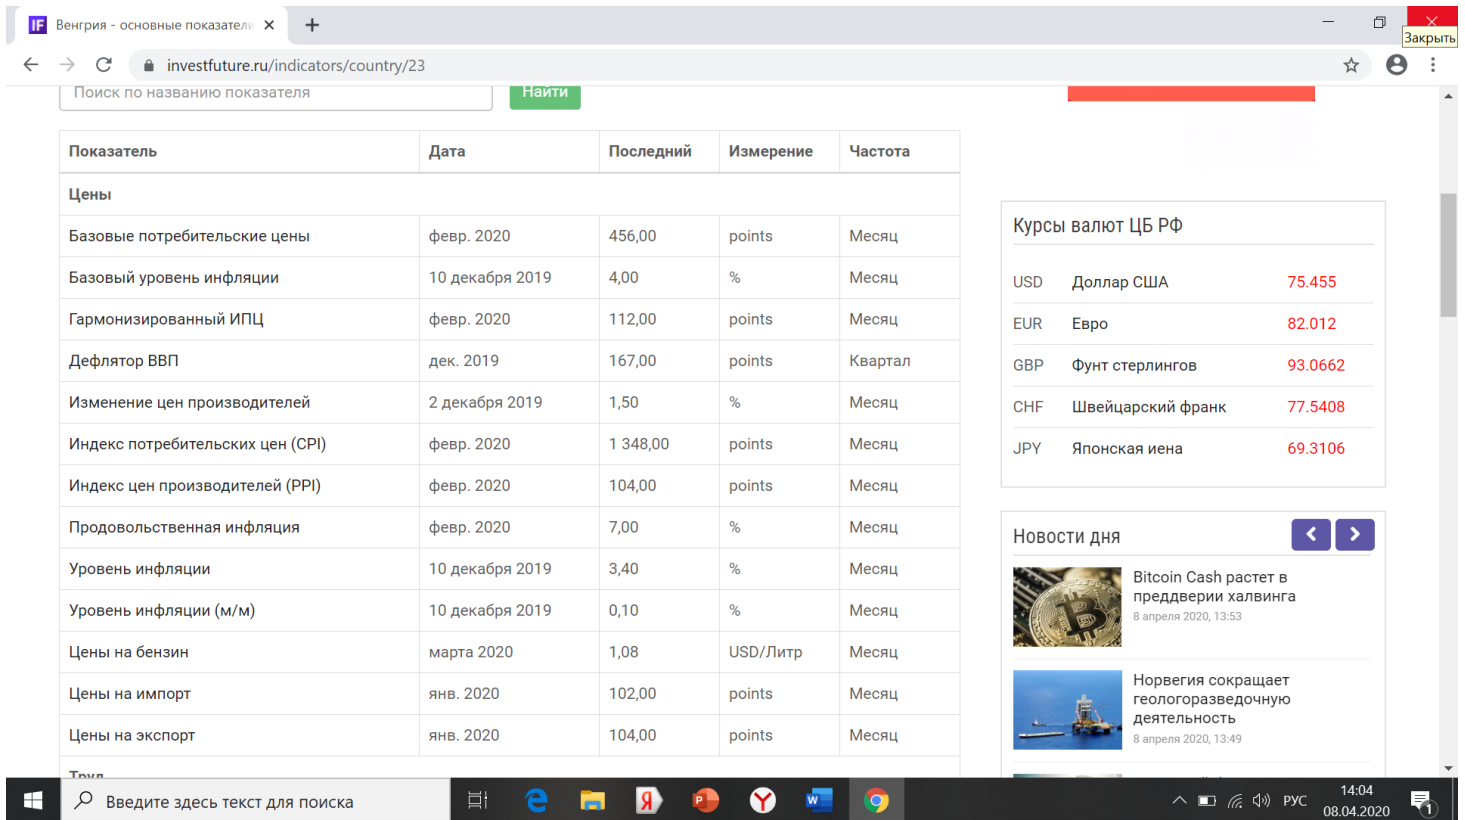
IF Венгрия - основные показател ×
+
Закрыть
investfuture.ru/indicators/country/23

Поиск по названию показателя
Найти

| Показатель | Дата | Последний | Измерение | Частота |
|---|---|---|---|---|
| Цены | | | | |
| Базовые потребительские цены | февр. 2020 | 456,00 | points | Месяц |
| Базовый уровень инфляции | 10 декабря 2019 | 4,00 | % | Месяц |
| Гармонизированный ИПЦ | февр. 2020 | 112,00 | points | Месяц |
| Дефлятор ВВП | дек. 2019 | 167,00 | points | Квартал |
| Изменение цен производителей | 2 декабря 2019 | 1,50 | % | Месяц |
| Индекс потребительских цен (CPI) | февр. 2020 | 1 348,00 | points | Месяц |
| Индекс цен производителей (PPI) | февр. 2020 | 104,00 | points | Месяц |
| Продовольственная инфляция | февр. 2020 | 7,00 | % | Месяц |
| Уровень инфляции | 10 декабря 2019 | 3,40 | % | Месяц |
| Уровень инфляции (м/м) | 10 декабря 2019 | 0,10 | % | Месяц |
| Цены на бензин | марта 2020 | 1,08 | USD/Литр | Месяц |
| Цены на импорт | янв. 2020 | 102,00 | points | Месяц |
| Цены на экспорт | янв. 2020 | 104,00 | points | Месяц |
| Труд | | | | |

Курсы валют ЦБ РФ

| | | |
|---|---|---|
| USD | Доллар США | 75.455 |
| EUR | Евро | 82.012 |
| GBP | Фунт стерлингов | 93.0662 |
| CHF | Швейцарский франк | 77.5408 |
| JPY | Японская иена | 69.3106 |

Новости дня
Bitcoin Cash растет в преддверии халвинга
8 апреля 2020, 13:53
Норвегия сокращает геологоразведочную деятельность
8 апреля 2020, 13:49

Введите здесь текст для поиска
РУС
14:04
08.04.2020